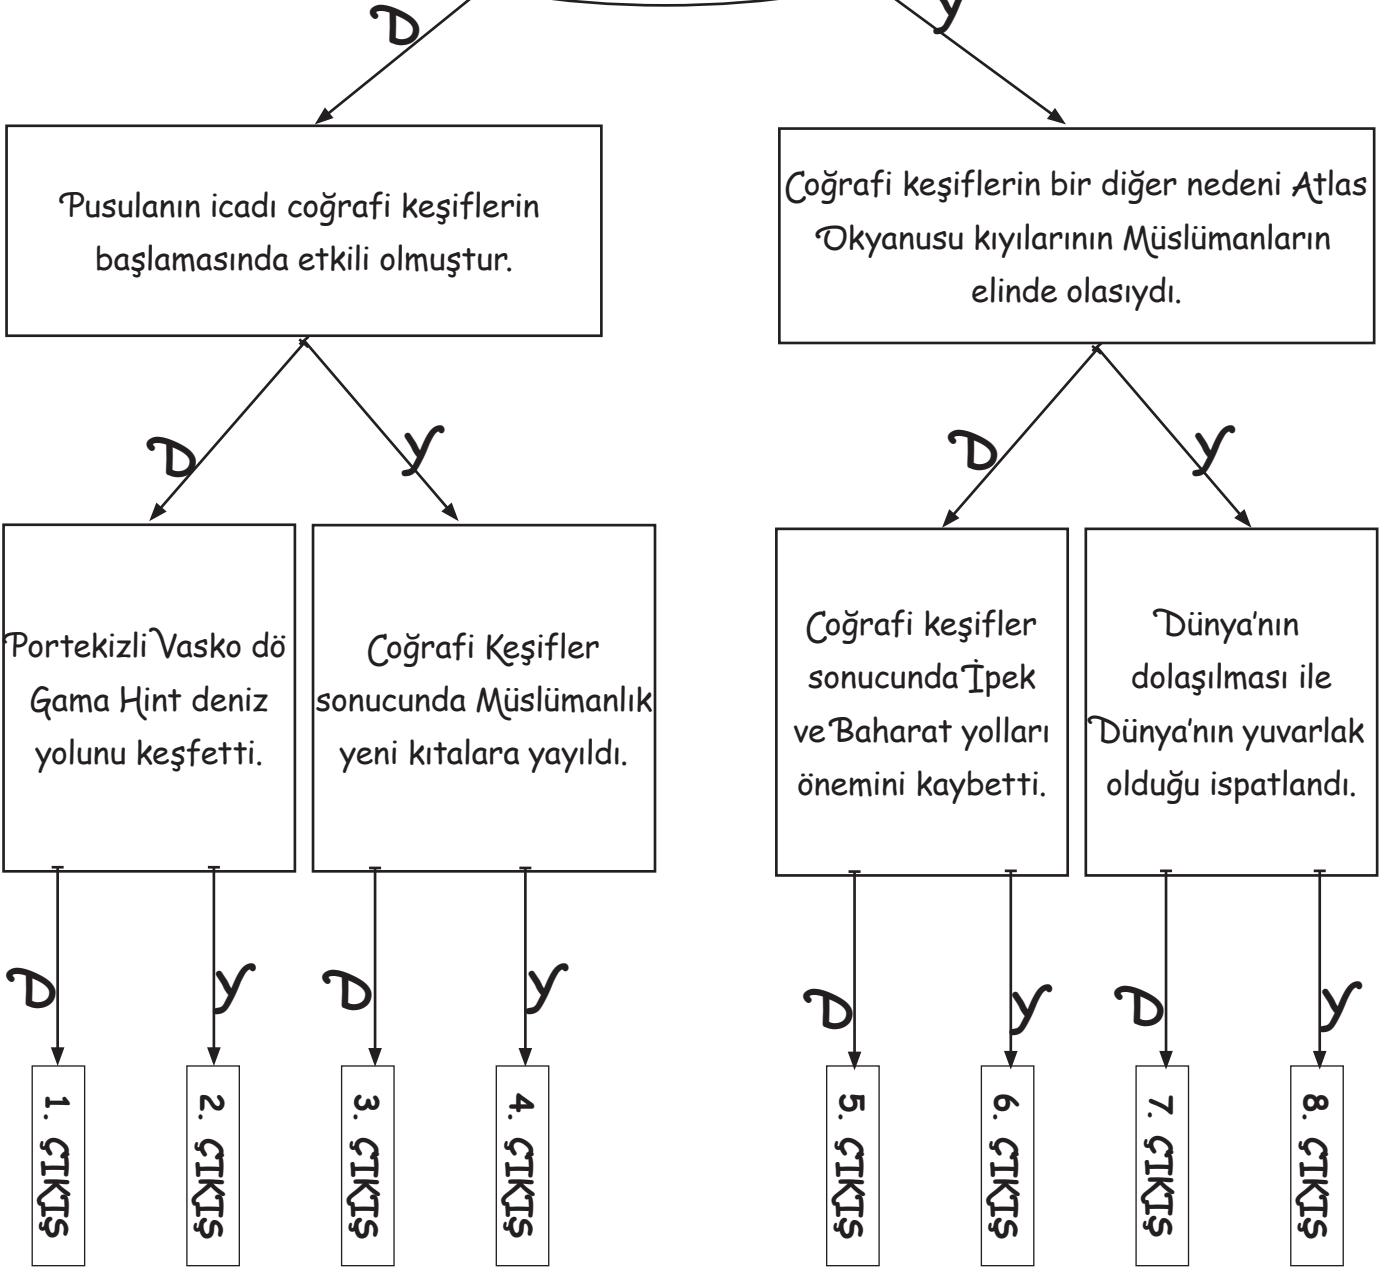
D

Y

Pusulanın icadı coğrafi keşiflerin başlamasında etkili olmuştur.

Coğrafi keşiflerin bir diğer nedeni Atlas Okyanusu kıyılarının Müslümanların elinde olasıydı.

D

Y

D

Y

Portekizli Vasko dö Gama Hint deniz yolunu keşfetti.

Coğrafi Keşifler sonucunda Müslümanlık yeni kıtalara yayıldı.

Coğrafi keşifler sonucunda İpek ve Baharat yolları önemini kaybetti.

Dünya'nın dolaşılması ile Dünya'nın yuvarlak olduğu ispatlandı.

D

Y

D

Y

D

Y

D

Y

1. ÇIKIŞ

2. ÇIKIŞ

3. ÇIKIŞ

4. ÇIKIŞ

5. ÇIKIŞ

6. ÇIKIŞ

7. ÇIKIŞ

8. ÇIKIŞ